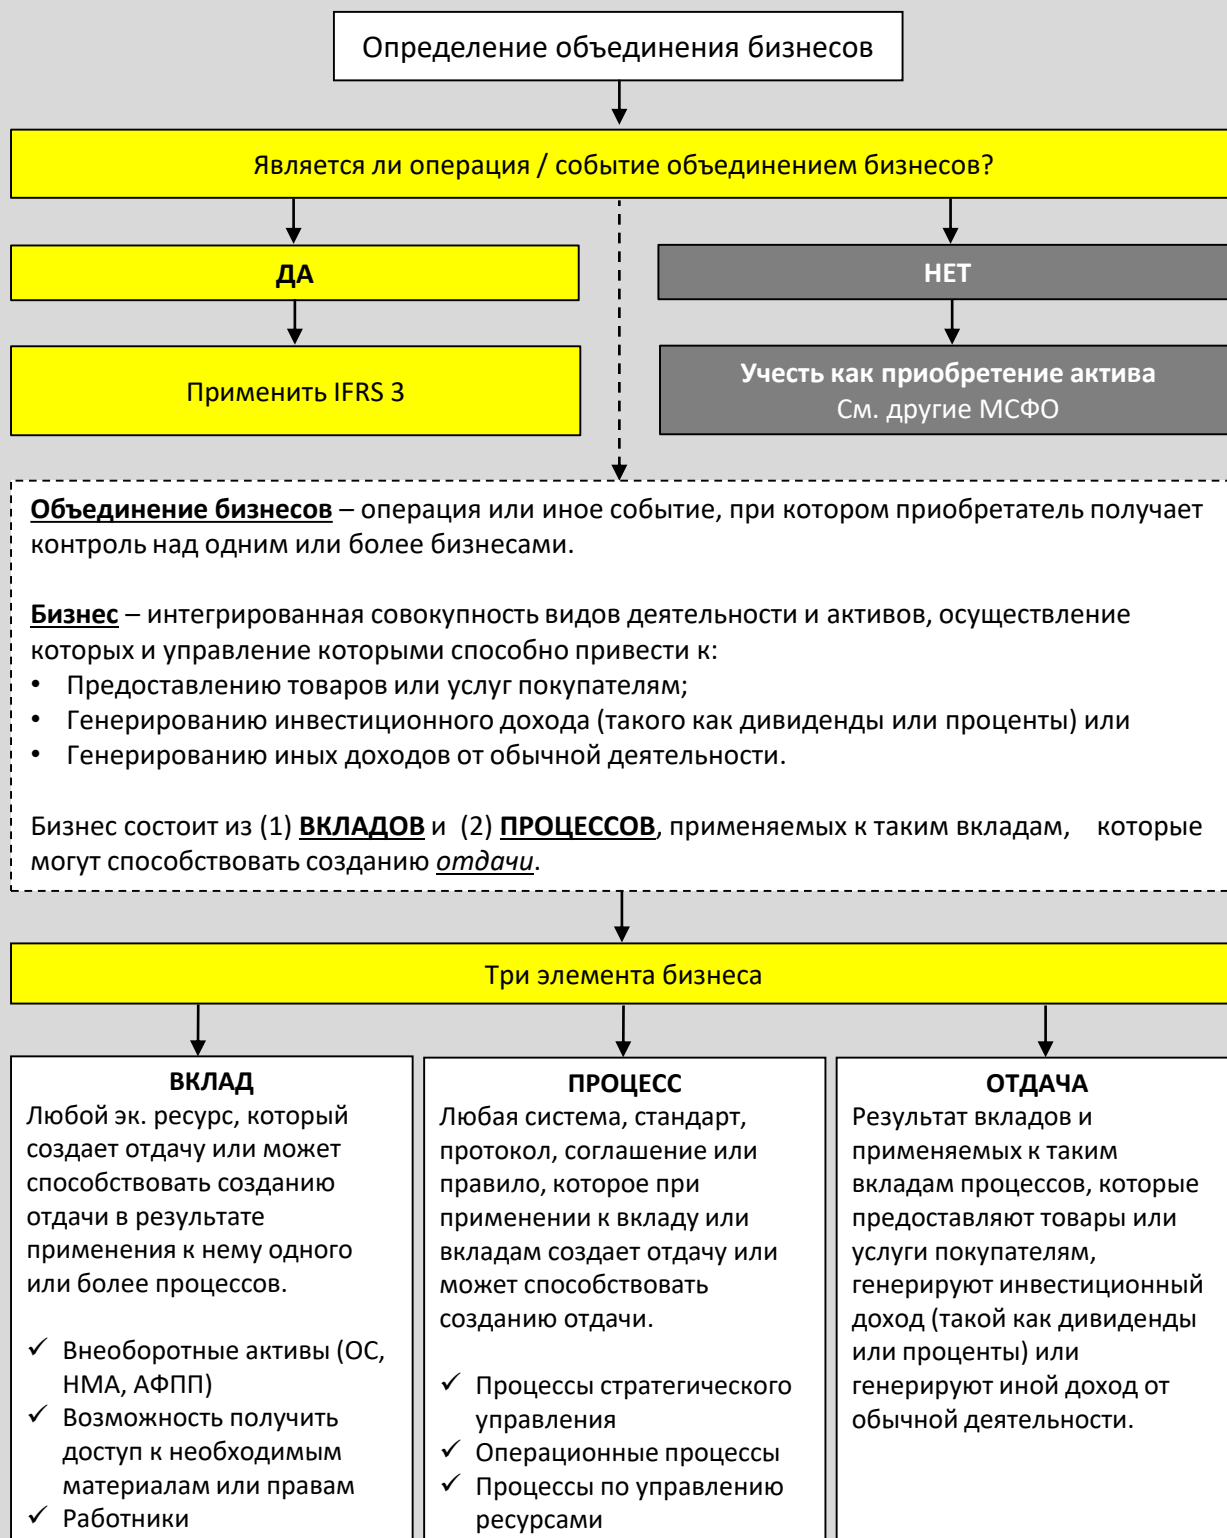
Определение объединения бизнесов

Является ли операция / событие объединением бизнесов?

ДА

Применить IFRS 3

НЕТ

Учесть как приобретение актива
См. другие МСФО

**Объединение бизнесов** – операция или иное событие, при котором приобретатель получает контроль над одним или более бизнесами.

**Бизнес** – интегрированная совокупность видов деятельности и активов, осуществление которых и управление которыми способно привести к:
• Предоставлению товаров или услуг покупателям;
• Генерированию инвестиционного дохода (такого как дивиденды или проценты) или
• Генерированию иных доходов от обычной деятельности.

Бизнес состоит из (1) **ВКЛАДОВ** и (2) **ПРОЦЕССОВ**, применяемых к таким вкладам, которые могут способствовать созданию *отдачи*.

Три элемента бизнеса

ВКЛАД
Любой эк. ресурс, который создает отдачу или может способствовать созданию отдачи в результате применения к нему одного или более процессов.

✓ Внеоборотные активы (ОС, НМА, АФПП)
✓ Возможность получить доступ к необходимым материалам или правам
✓ Работники

ПРОЦЕСС
Любая система, стандарт, протокол, соглашение или правило, которое при применении к вкладу или вкладам создает отдачу или может способствовать созданию отдачи.

✓ Процессы стратегического управления
✓ Операционные процессы
✓ Процессы по управлению ресурсами

ОТДАЧА
Результат вкладов и применяемых к таким вкладам процессов, которые предоставляют товары или услуги покупателям, генерируют инвестиционный доход (такой как дивиденды или проценты) или генерируют иной доход от обычной деятельности.